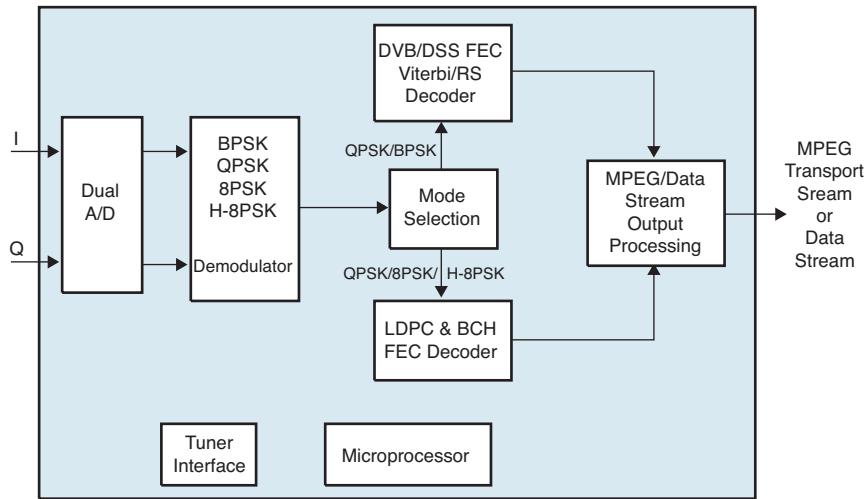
DVB/DSS FEC Viterbi/RS Decoder

I

Q

Dual A/D

BPSK
QPSK
8PSK
H-8PSK

Demodulator

QPSK/BPSK

Mode Selection

QPSK/8PSK/ H-8PSK

LDPC & BCH FEC Decoder

MPEG/Data Stream Output Processing

MPEG Transport Sream or Data Stream

Tuner Interface

Microprocessor